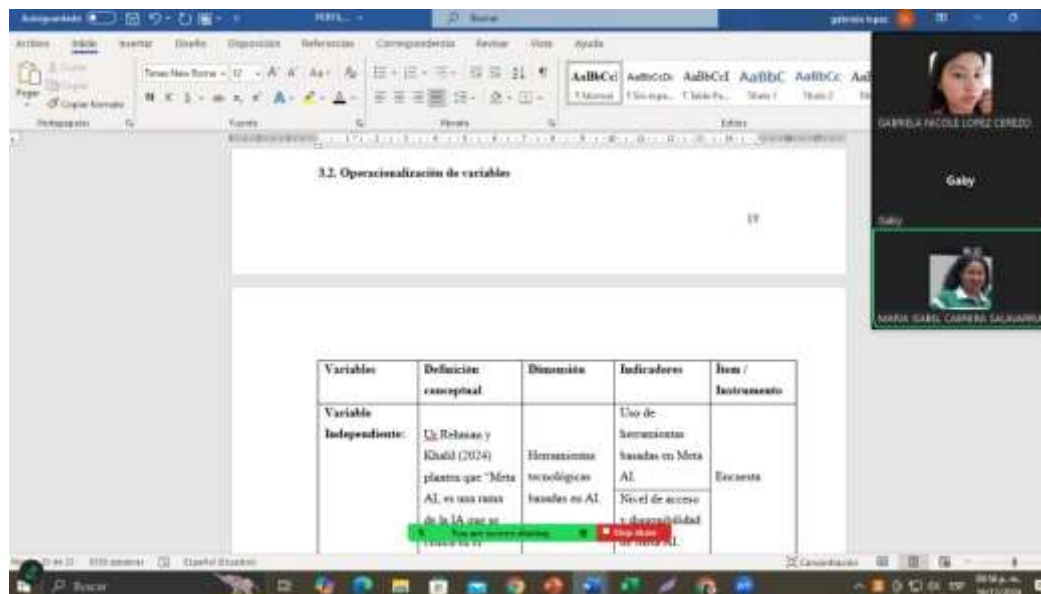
Autoguardado PERFIL... Buscar gabriela lopez

Archivo Inicio Insertar Diseño Disposición Referencias Correspondencia Revisar Vista Ayuda

Pegar Copiar formato Portapapeles Times New Roman 12 Fuente Párrafo AaBbCcI AaBbCcDc AaBbCcI AaBbC AaBbCc 1 Normal 1 Sin espa... Título 1 Título 2 Estilos

GABRIELA NICOLE LOPEZ CEREZO

Gaby

Gaby

MARIA ISABEL CABRERA SALAVARRIA

3.2. Operacionalización de variables

19

| Variables | Definición conceptual | Dimensión | Indicadores | Ítem / Instrumento |
|---|---|---|---|---|
| Variable Independiente: | Ur Rehman y Khalid (2024) plantea que "Meta AI, es una rama de la IA que se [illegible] | Herramientas tecnológicas basadas en AI. | Uso de herramientas basadas en Meta AI. Nivel de acceso y disponibilidad de Meta AI. | Encuesta |

You are screen sharing Stop share

Español (Ecuador) Concentración

Buscar